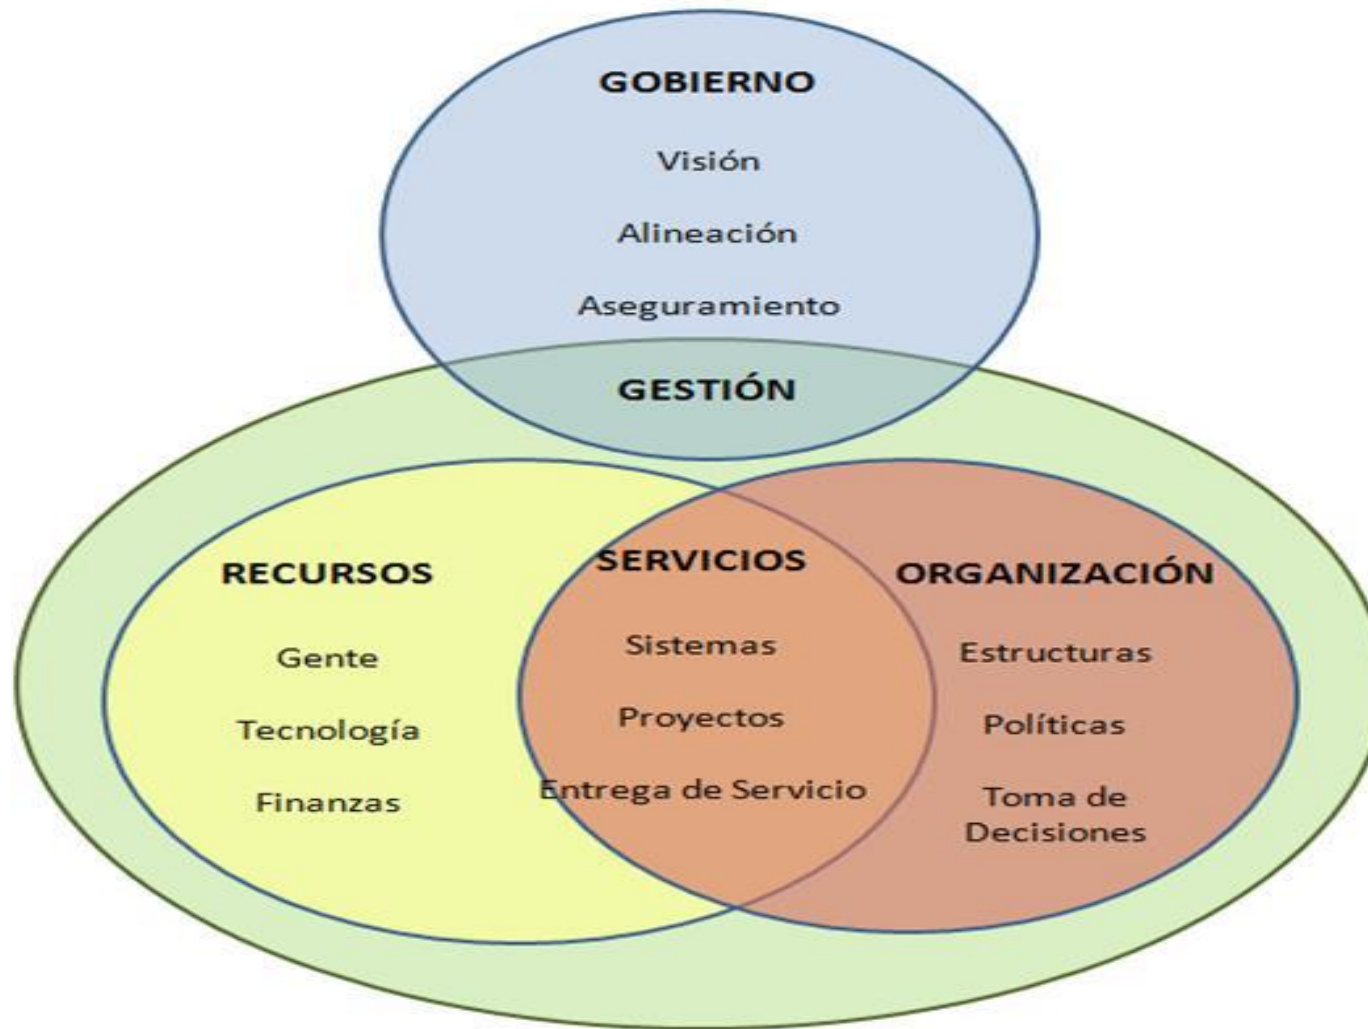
GOBIERNO

Visión

Alineación

Aseguramiento

GESTIÓN

RECURSOS

Gente

Tecnología

Finanzas

SERVICIOS

Sistemas

Proyectos

Entrega de Servicio

ORGANIZACIÓN

Estructuras

Políticas

Toma de Decisiones